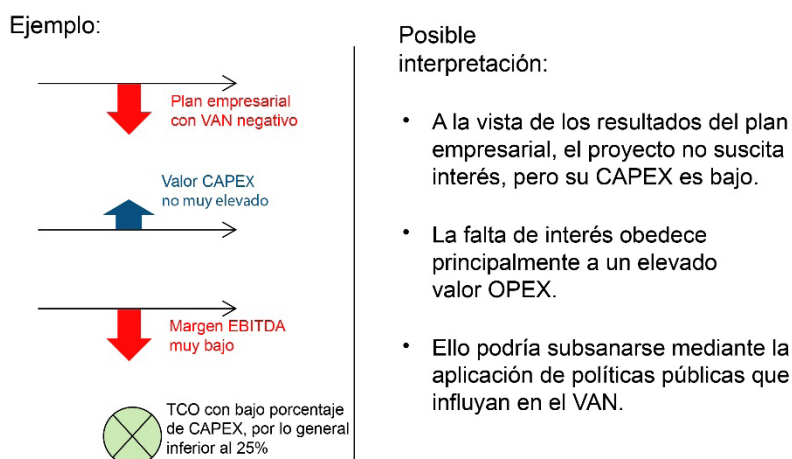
Ejemplo:

Plan empresarial con VAN negativo

Valor CAPEX no muy elevado

Margen EBITDA muy bajo

TCO con bajo porcentaje de CAPEX, por lo general inferior al 25%

Posible interpretación:

• A la vista de los resultados del plan empresarial, el proyecto no suscita interés, pero su CAPEX es bajo.

• La falta de interés obedece principalmente a un elevado valor OPEX.

• Ello podría subsanarse mediante la aplicación de políticas públicas que influyan en el VAN.